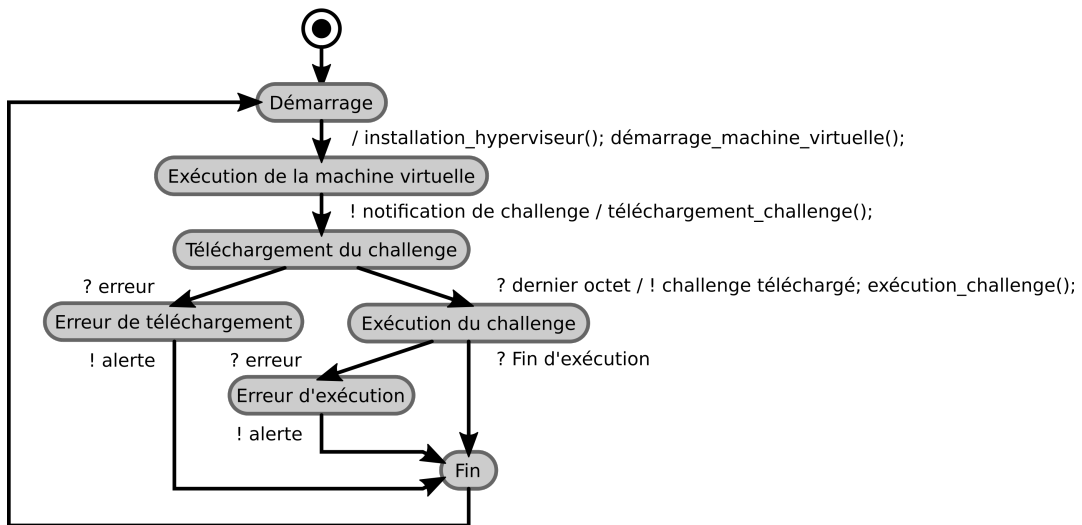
Démarrage

/ installation_hyperviseur(); démarrage_machine_virtuelle();

Exécution de la machine virtuelle

! notification de challenge / téléchargement_challenge();

Téléchargement du challenge

? erreur

? dernier octet / ! challenge téléchargé; exécution_challenge();

Erreur de téléchargement

Exécution du challenge

! alerte

? erreur

? Fin d'exécution

Erreur d'exécution

! alerte

Fin